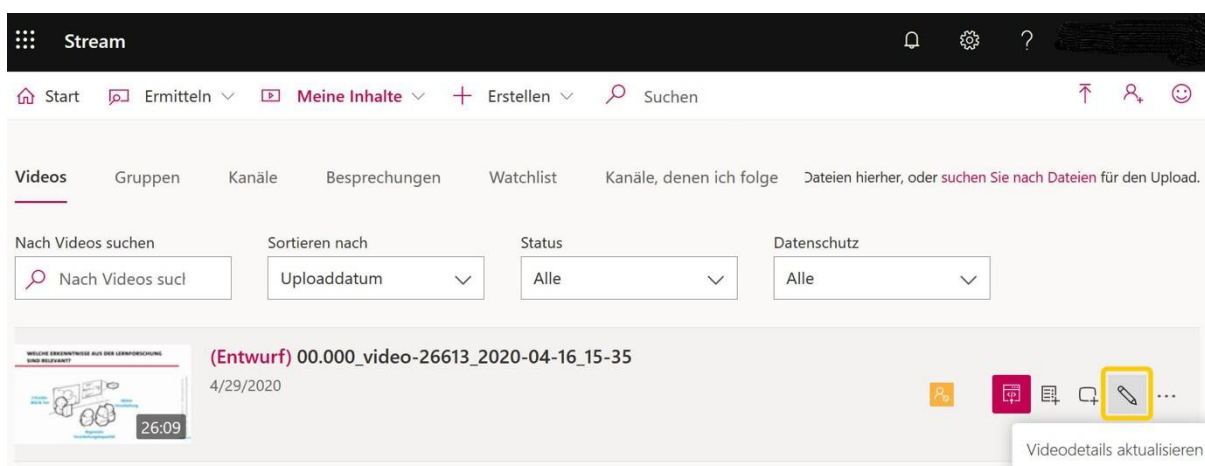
Stream

Start Ermitteln Meine Inhalte Erstellen Suchen

Videos Gruppen Kanäle Besprechungen Watchlist Kanäle, denen ich folge Dateien hierher, oder suchen Sie nach Dateien für den Upload.

Nach Videos suchen
Nach Videos such

Sortieren nach
Uploaddatum

Status
Alle

Datenschutz
Alle

WELCHE ERKENNTNISSE AUS DER LERNFORSCHUNG SIND RELEVANT?

26:09

(Entwurf) 00.000_video-26613_2020-04-16_15-35
4/29/2020

Videodetails aktualisieren